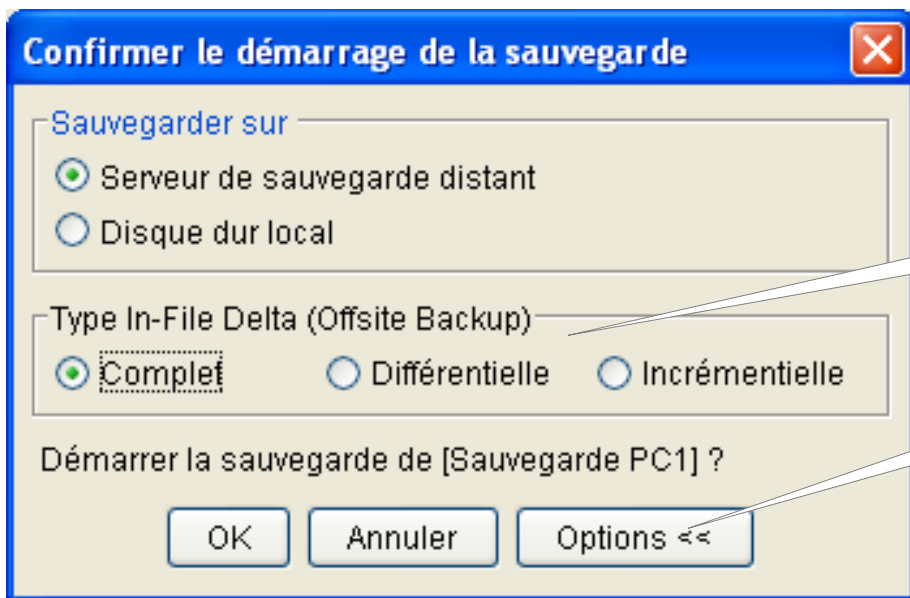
Confirmer le démarrage de la sauvegarde

Sauvegarder sur

Serveur de sauvegarde distant

Disque dur local

Type In-File Delta (Offsite Backup)

Complet

Différentielle

Incrémentielle

Démarrer la sauvegarde de [Sauvegarde PC1] ?

OK

Annuler

Options <<